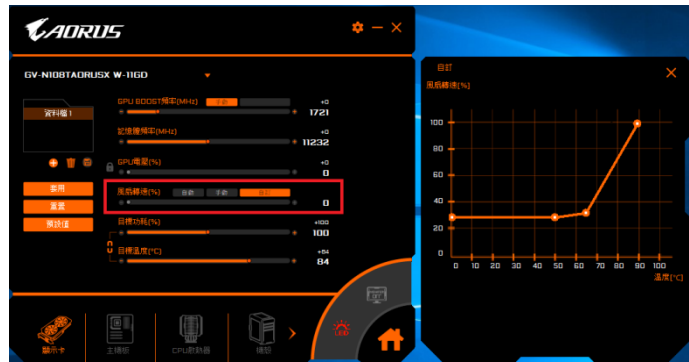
AORUS

GV-N108TAORUS X W-11GD

資料檔 1

GPU BOOST頻率(MHz) 手動
+0
1721

記憶體頻率(MHz)
+0
11232

GPU電壓(%)
+0
0

風扇轉速(%) 自動 手動 自訂
0

套用
重置
預設值

目標功耗(%)
+100
100

目標溫度(°C)
+84
84

顯示卡
主機板
CPU散熱器
機殼

自訂

風扇轉速(%)

100
80
60
40
20
0

0 10 20 30 40 50 60 70 80 90 100

溫度(°C)